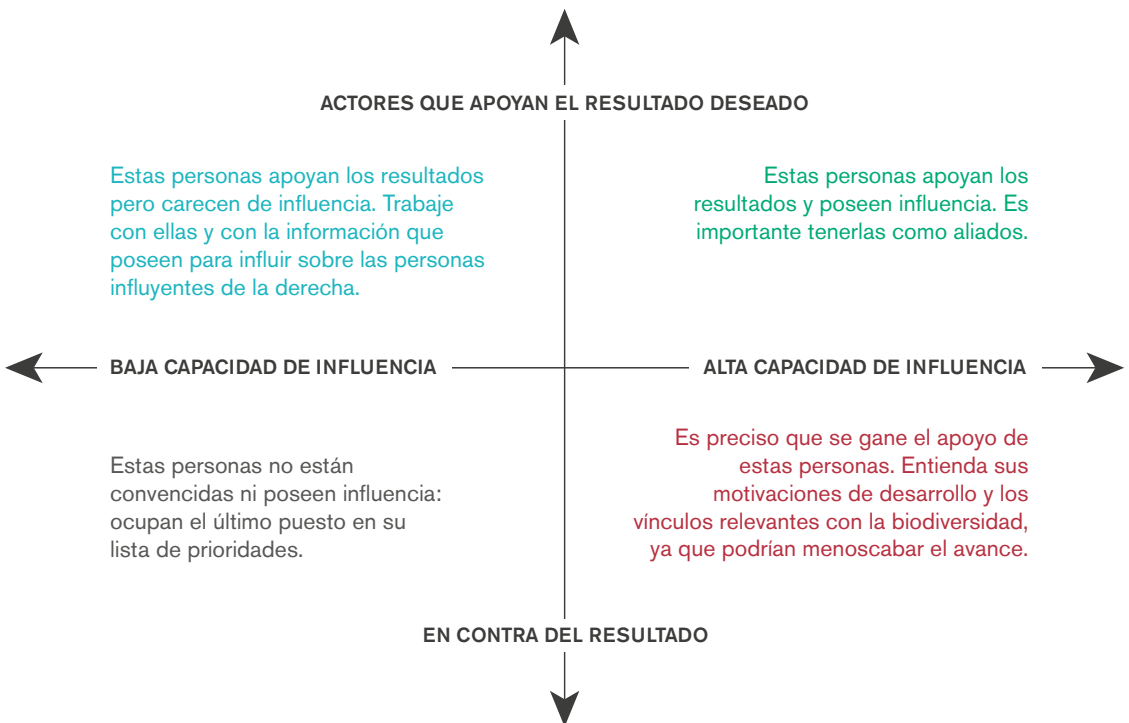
ACTORES QUE APOYAN EL RESULTADO DESEADO

Estas personas apoyan los resultados pero carecen de influencia. Trabaje con ellas y con la información que poseen para influir sobre las personas influyentes de la derecha.

Estas personas apoyan los resultados y poseen influencia. Es importante tenerlas como aliados.

BAJA CAPACIDAD DE INFLUENCIA

ALTA CAPACIDAD DE INFLUENCIA

Estas personas no están convencidas ni poseen influencia: ocupan el último puesto en su lista de prioridades.

Es preciso que se gane el apoyo de estas personas. Entienda sus motivaciones de desarrollo y los vínculos relevantes con la biodiversidad, ya que podrían menoscabar el avance.

EN CONTRA DEL RESULTADO